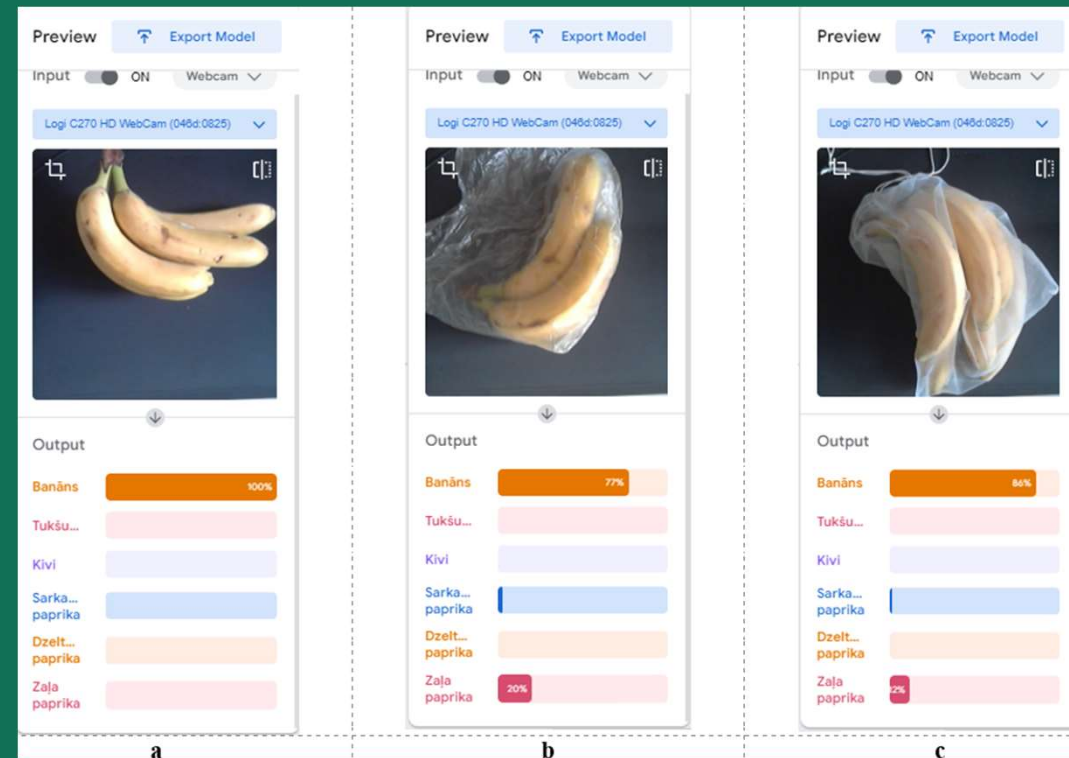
Preview Export Model
Input ON Webcam
Logi C270 HD WebCam (046d:0825)
Output
Banāns 100%
Tukšu...
Kivi
Sarka... paprika
Dzelt... paprika
Zaļa paprika
a

Preview Export Model
Input ON Webcam
Logi C270 HD WebCam (046d:0825)
Output
Banāns 77%
Tukšu...
Kivi
Sarka... paprika
Dzelt... paprika
Zaļa paprika 20%
b

Preview Export Model
Input ON Webcam
Logi C270 HD WebCam (046d:0825)
Output
Banāns 86%
Tukšu...
Kivi
Sarka... paprika
Dzelt... paprika
Zaļa paprika 12%
c